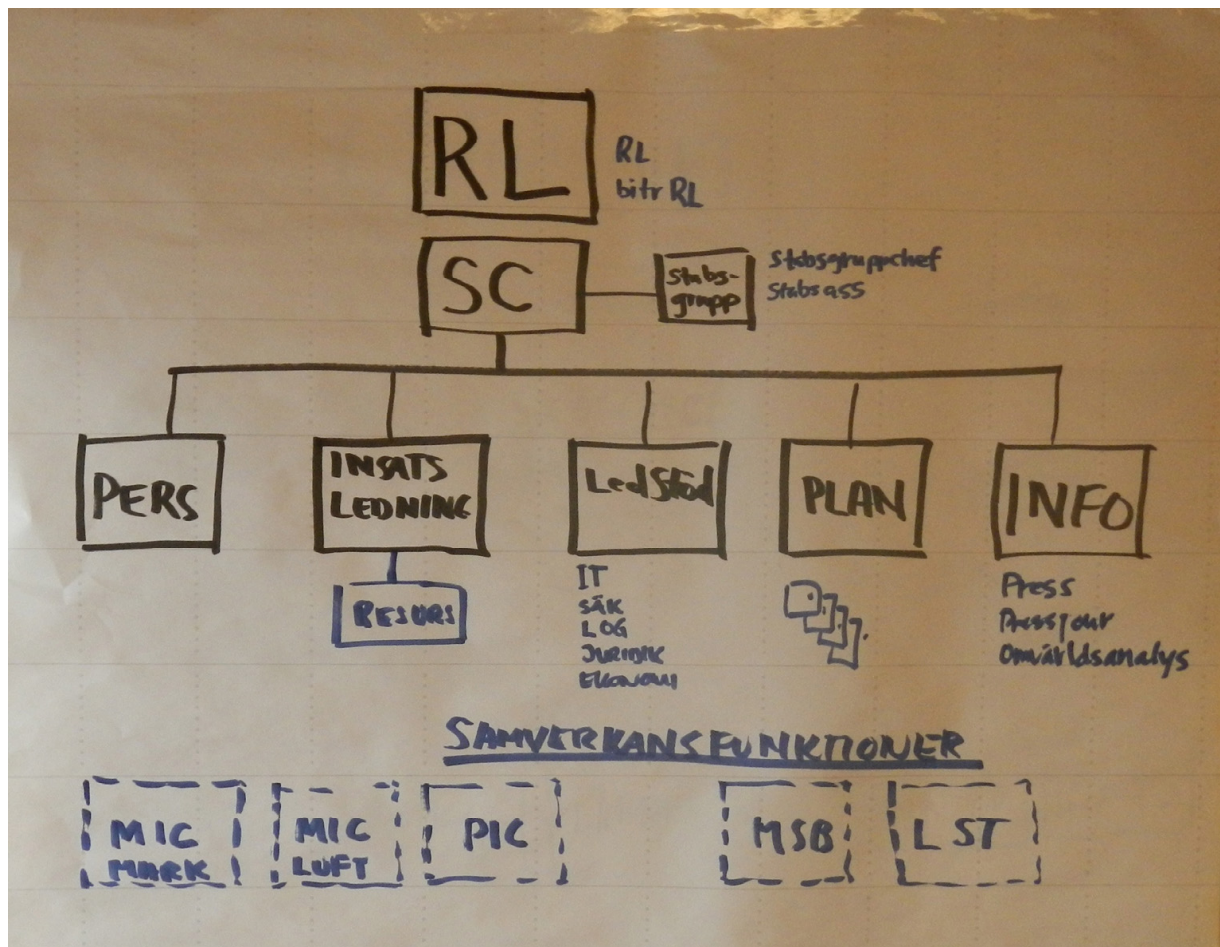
RL

RL
bitr RL

SC

Stabs-grupp

Stabsgruppchef
Stabsass

PERS

INSATS LEDNING

Resurs

LedStöd

IT
SÄK
LOG
JURIDIK
EKONOMI

PLAN

INFO

Press
Presstjour
Omvärldsanalys

SAMVERKANSFUNKTIONER

MIC MARK

MIC LUFT

PIC

MSB

LST